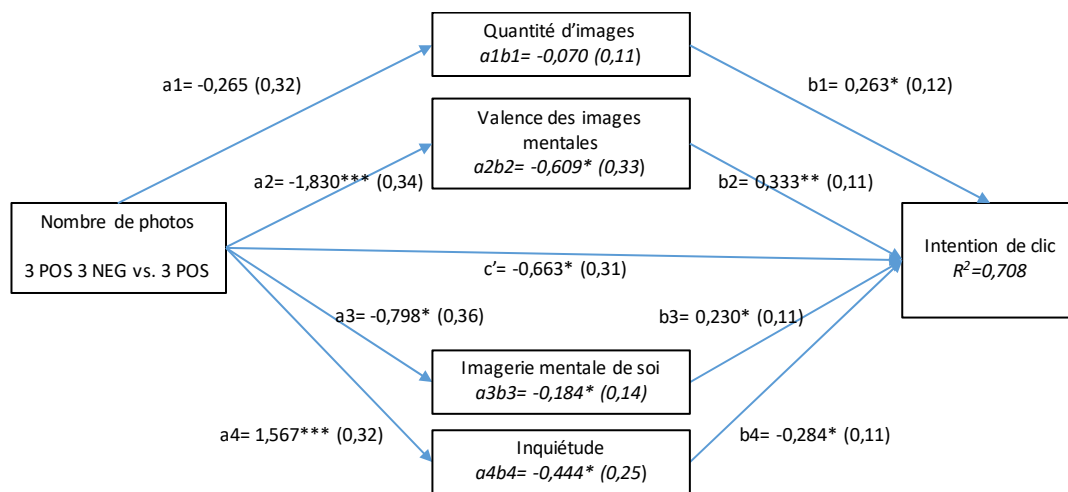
Quantité d'images
a1b1= -0,070 (0,11)

Valence des images mentales
a2b2= -0,609* (0,33)

Nombre de photos

3 POS 3 NEG vs. 3 POS

Intention de clic
$R^2$=0,708

Imagerie mentale de soi
a3b3= -0,184* (0,14)

Inquiétude
a4b4= -0,444* (0,25)

a1= -0,265 (0,32)

a2= -1,830*** (0,34)

c'= -0,663* (0,31)

a3= -0,798* (0,36)

a4= 1,567*** (0,32)

b1= 0,263* (0,12)

b2= 0,333** (0,11)

b3= 0,230* (0,11)

b4= -0,284* (0,11)